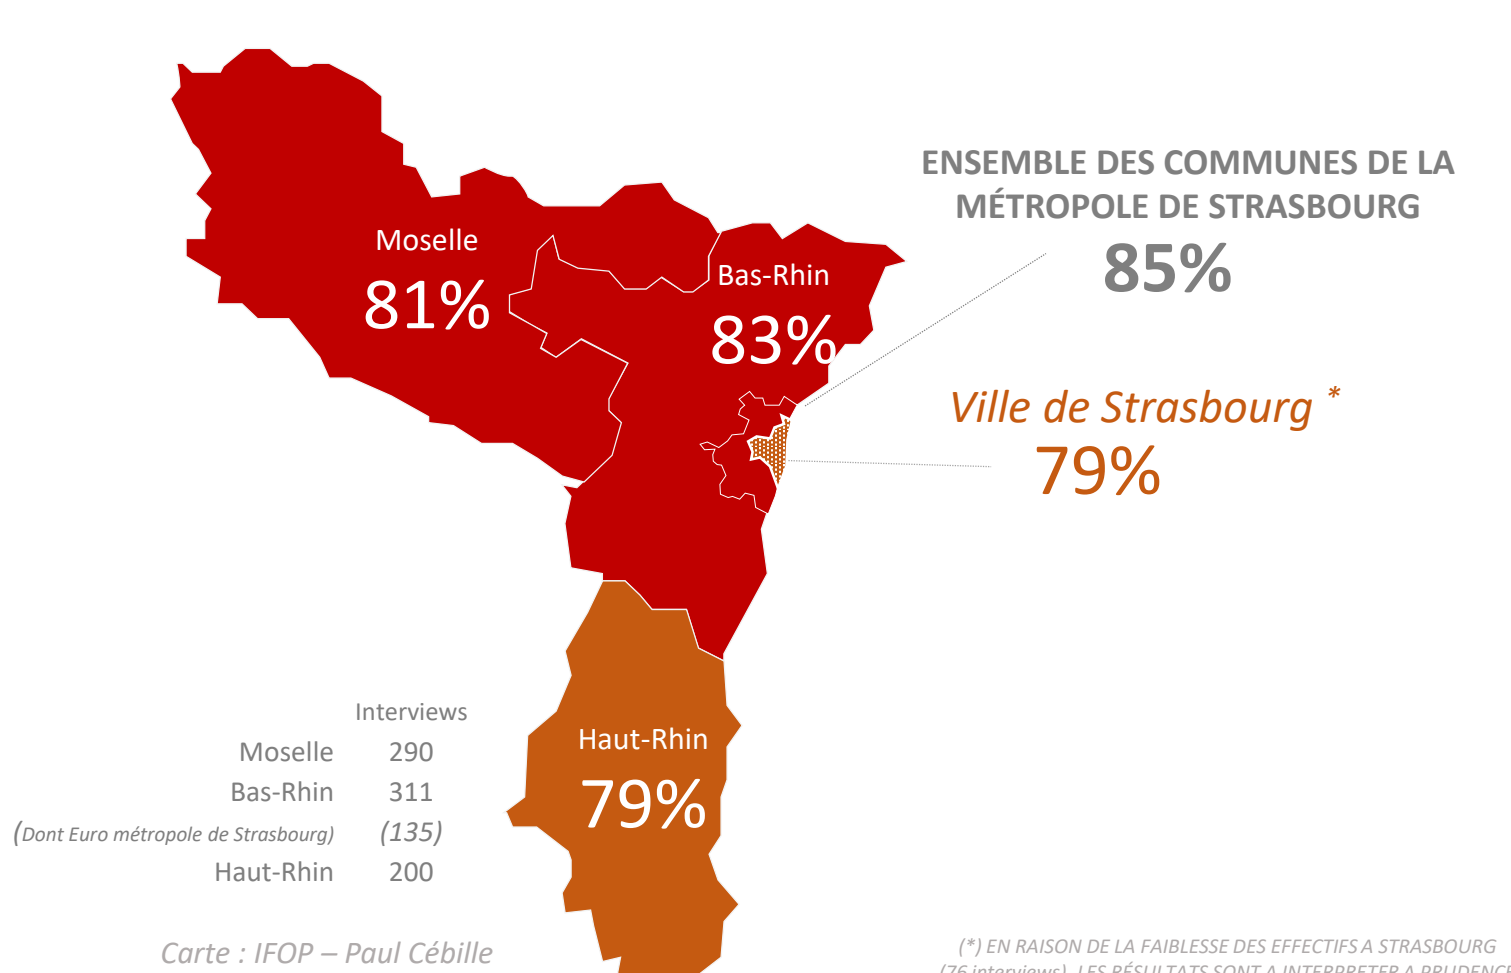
Moselle
81%

Bas-Rhin
83%

ENSEMBLE DES COMMUNES DE LA MÉTROPOLE DE STRASBOURG
85%

Ville de Strasbourg *
79%

Haut-Rhin
79%

| | Interviews |
|---|---|
| Moselle | 290 |
| Bas-Rhin | 311 |
| (Dont Euro métropole de Strasbourg) | (135) |
| Haut-Rhin | 200 |

Carte : IFOP – Paul Cébille

(*) EN RAISON DE LA FAIBLESSE DES EFFECTIFS A STRASBOURG (76 interviews), LES RÉSULTATS SONT A INTERPRETER A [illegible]